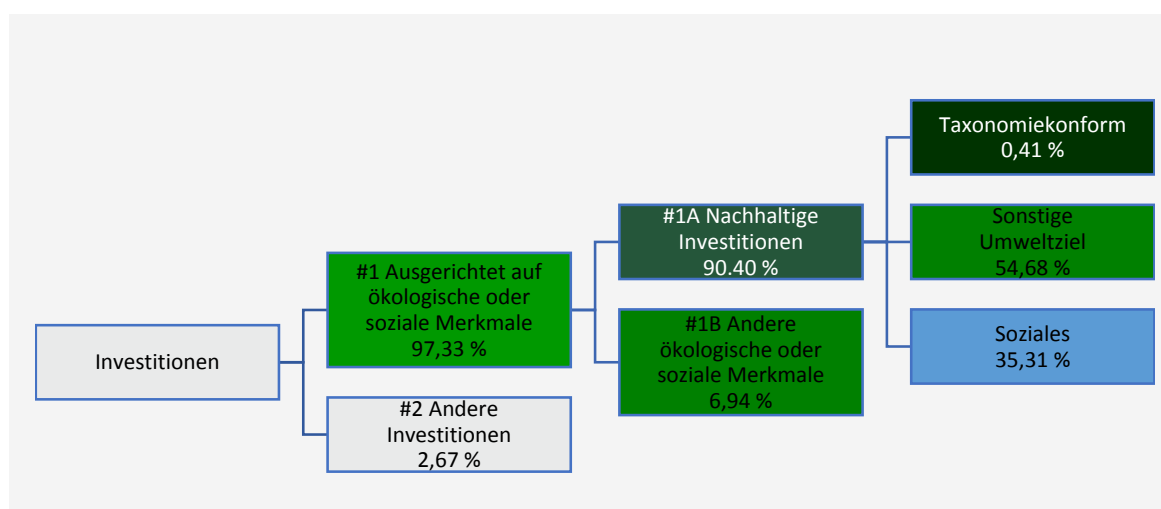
Investitionen

#1 Ausgerichtet auf ökologische oder soziale Merkmale 97,33 %

#2 Andere Investitionen 2,67 %

#1A Nachhaltige Investitionen 90.40 %

#1B Andere ökologische oder soziale Merkmale 6,94 %

Taxonomiekonform 0,41 %

Sonstige Umweltziel 54,68 %

Soziales 35,31 %